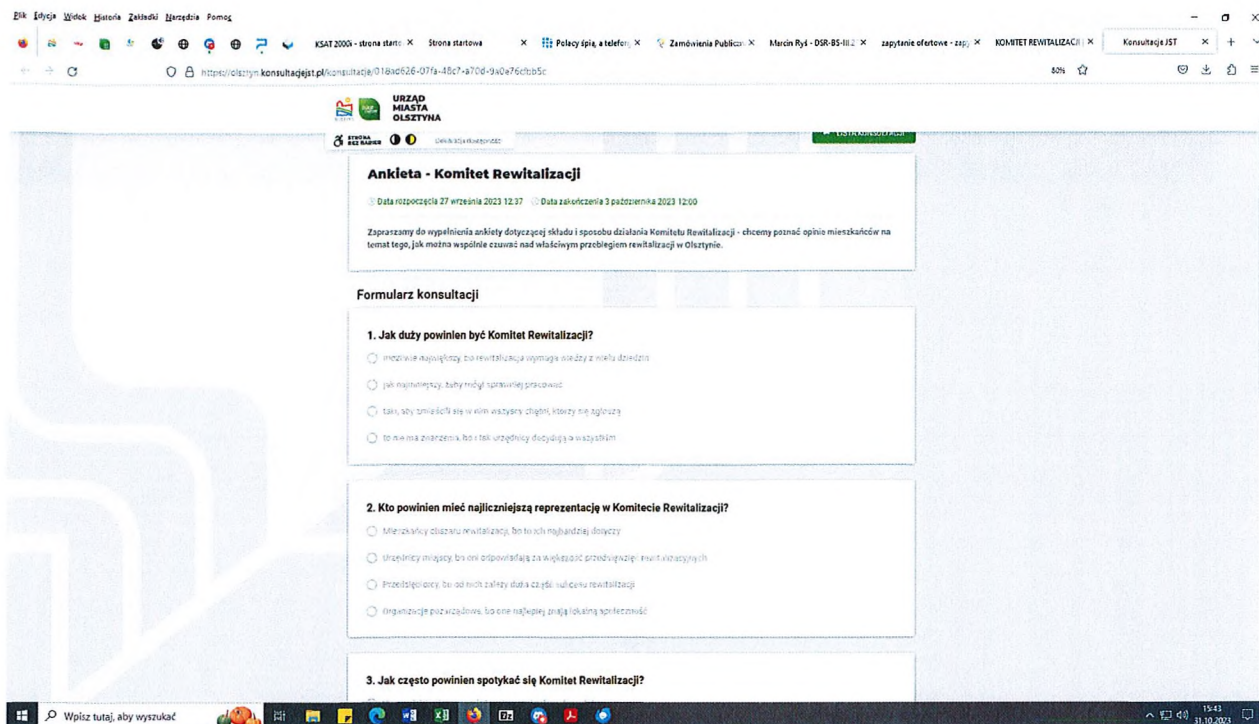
Plik Edycja Widok Historia Zakładki Narzędzia Pomoc

KSAT 2000i - strona starto × Strona startowa × Polacy śpią, a telefon × Zamówienia Publiczn × Marcin Ryś - DSR-BS-III.2 × zapytanie ofertowe - zap × KOMITET REWITALIZACJI × Konsultacje JST × +

https://olsztyn.konsultacjejst.pl/konsultacje/018ad626-07fa-48c7-a70d-9a0a76cfbb5c

80%

URZĄD MIASTA OLSZTYNA

STRONA BEZ BARIER

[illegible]

LISTA KONSULTACJI

Ankieta - Komitet Rewitalizacji

Data rozpoczęcia 27 września 2023 12:37 Data zakończenia 3 października 2023 12:00

Zapraszamy do wypełnienia ankiety dotyczącej składu i sposobu działania Komitetu Rewitalizacji - chcemy poznać opinie mieszkańców na temat tego, jak można wspólnie czuwać nad właściwym przebiegiem rewitalizacji w Olsztynie.

Formularz konsultacji

1. Jak duży powinien być Komitet Rewitalizacji?

możliwie największy, bo rewitalizacja wymaga wiedzy z wielu dziedzin

jak najmniejszy, żeby mógł sprawniej pracować

taki, aby zmieścili się w nim wszyscy chętni, którzy się zgłoszą

to nie ma znaczenia, bo i tak urzędnicy decydują o wszystkim

2. Kto powinien mieć najliczniejszą reprezentację w Komitecie Rewitalizacji?

Mieszkańcy obszaru rewitalizacji, bo to ich najbardziej dotyczy

Urzędnicy miejscy, bo oni odpowiadają za większość przedsięwzięć rewitalizacyjnych

Przedsiębiorcy, bo od nich zależy duża część sukcesu rewitalizacji

Organizacje pozarządowe, bo one najlepiej znają lokalną społeczność

3. Jak często powinien spotykać się Komitet Rewitalizacji?

Wpisz tutaj, aby wyszukać

15:43 31.10.2023